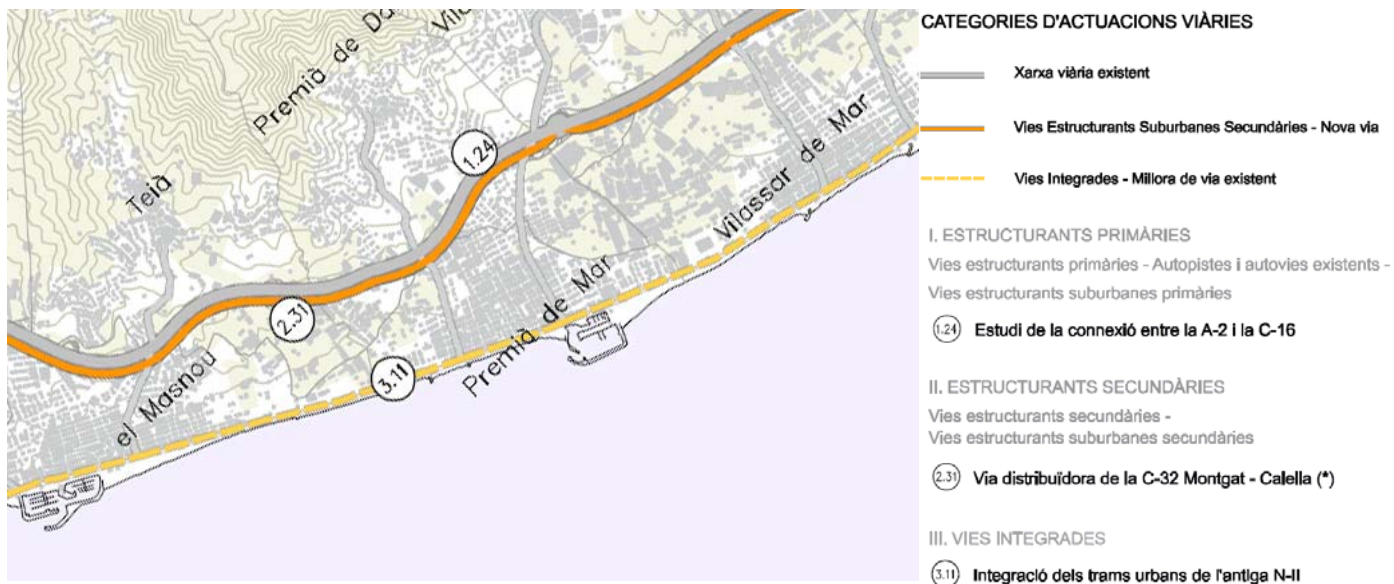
Premià de Da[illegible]
Vil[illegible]
Teià
1.24
2.31
3.11
el Masnou
Premià de Mar
Vilassar de Mar

CATEGORIES D'ACTUACIONS VIÀRIES

Xarxa viària existent

Vies Estructurants Suburbanes Secundàries - Nova via

Vies Integrades - Millora de via existent

I. ESTRUCTURANTS PRIMÀRIES
Vies estructurants primàries - Autopistes i autovies existents - Vies estructurants suburbanes primàries

(1.24) Estudi de la connexió entre la A-2 i la C-16

II. ESTRUCTURANTS SECUNDÀRIES
Vies estructurants secundàries -
Vies estructurants suburbanes secundàries

(2.31) Via distribuïdora de la C-32 Montgat - Calella (*)

III. VIES INTEGRADES

(3.11) Integració dels trams urbans de l'antiga N-II